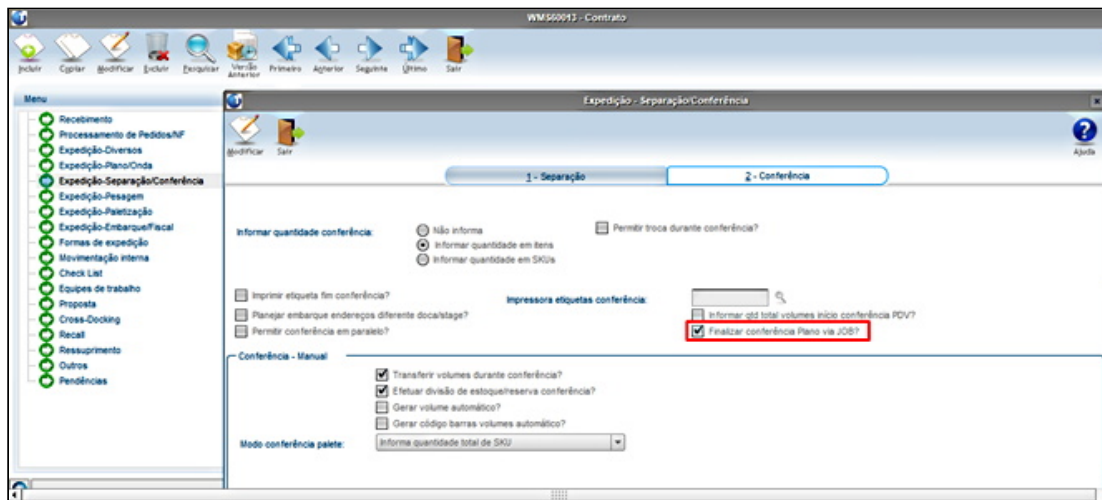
WMS60013 - Contrato

Incluir Copiar Modificar Excluir Pesquisar Versão Anterior Primeiro Anterior Seguinte Último Sair

Menu

Recebimento
Processamento de Pedidos/NF
Expedição-Diversos
Expedição-Plano/Onda
Expedição-Separação/Conferência
Expedição-Pesagem
Expedição-Paletização
Expedição-Embarque/Fiscal
Formas de expedição
Movimentação interna
Check List
Equipes de trabalho
Proposta
Cross-Docking
Recall
Ressuprimento
Outros
Pendências

Expedição - Separação/Conferência

Modificar Sair

Ajuda

1 - Separação

2 - Conferência

Informar quantidade conferência:

Não informa
Informar quantidade em itens
Informar quantidade em SKUs

Permitir troca durante conferência?

Imprimir etiqueta fim conferência?

Impressora etiquetas conferência:

Planejar embarque endereços diferente doca/stage?

Informar qtd total volumes início conferência PDV?

Permitir conferência em paralelo?

Finalizar conferência Plano via JOB?

Conferência - Manual

Transferir volumes durante conferência?
Efetuar divisão de estoque/reserva conferência?
Gerar volume automático?
Gerar código barras volumes automático?

Modo conferência palete:

Informa quantidade total de SKU